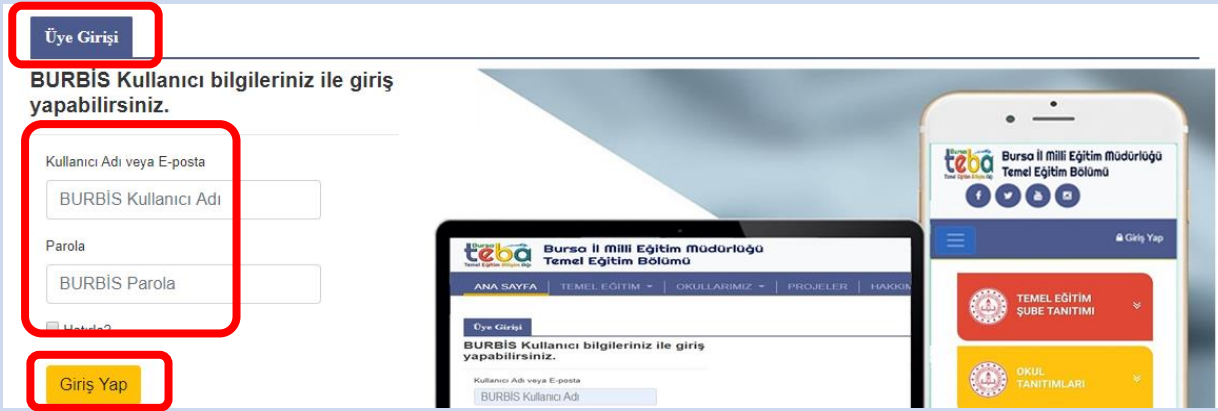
Üye Girişi

BURBİS Kullanıcı bilgileriniz ile giriş yapabilirsiniz.

Kullanıcı Adı veya E-posta

BURBİS Kullanıcı Adı

Parola

BURBİS Parola

Hatırla?

Giriş Yap

Bursa teba Temel Eğitim Bölümü Bursa İl Milli Eğitim Müdürlüğü Temel Eğitim Bölümü

ANA SAYFA | TEMEL EĞİTİM | OKULLARIMIZ | PROJELER | HAKKIM

Üye Girişi

BURBİS Kullanıcı bilgileriniz ile giriş yapabilirsiniz.

Kullanıcı Adı veya E-posta

BURBİS Kullanıcı Adı

Bursa teba Temel Eğitim Bölümü Bursa İl Milli Eğitim Müdürlüğü Temel Eğitim Bölümü

Giriş Yap

TEMEL EĞİTİM ŞUBE TANITIMI

OKUL TANITIMLARI